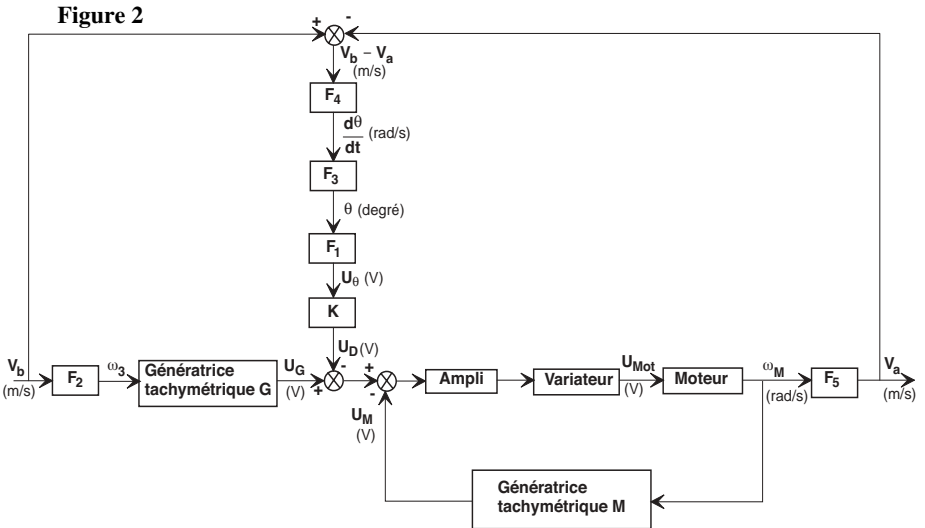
Figure 2

+ -

$V_b - V_a$ (m/s)

$F_4$

$\frac{d\theta}{dt}$ (rad/s)

$F_3$

$\theta$ (degré)

$F_1$

$U_\theta$ (V)

K

$U_D$ (V)

$V_b$ (m/s)

$F_2$

$\omega_3$

Génératrice tachymétrique G

$U_G$ (V)

+ -

+ -

$U_M$ (V)

Ampli

Variateur

$U_{Mot}$ (V)

Moteur

$\omega_M$ (rad/s)

$F_5$

$V_a$ (m/s)

Génératrice tachymétrique M